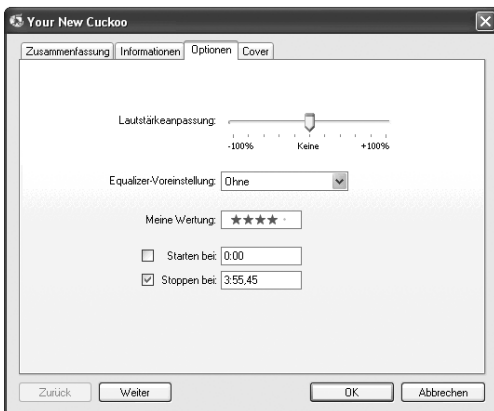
Your New Cuckoo

Zusammenfassung | Informationen | Optionen | Cover

Lautstärkeanpassung:
-100% Keine +100%

Equalizer-Voreinstellung: Ohne

Meine Wertung: ★★★★ ·

Starten bei: 0:00
Stoppen bei: 3:55,45

Zurück | Weiter | OK | Abbrechen